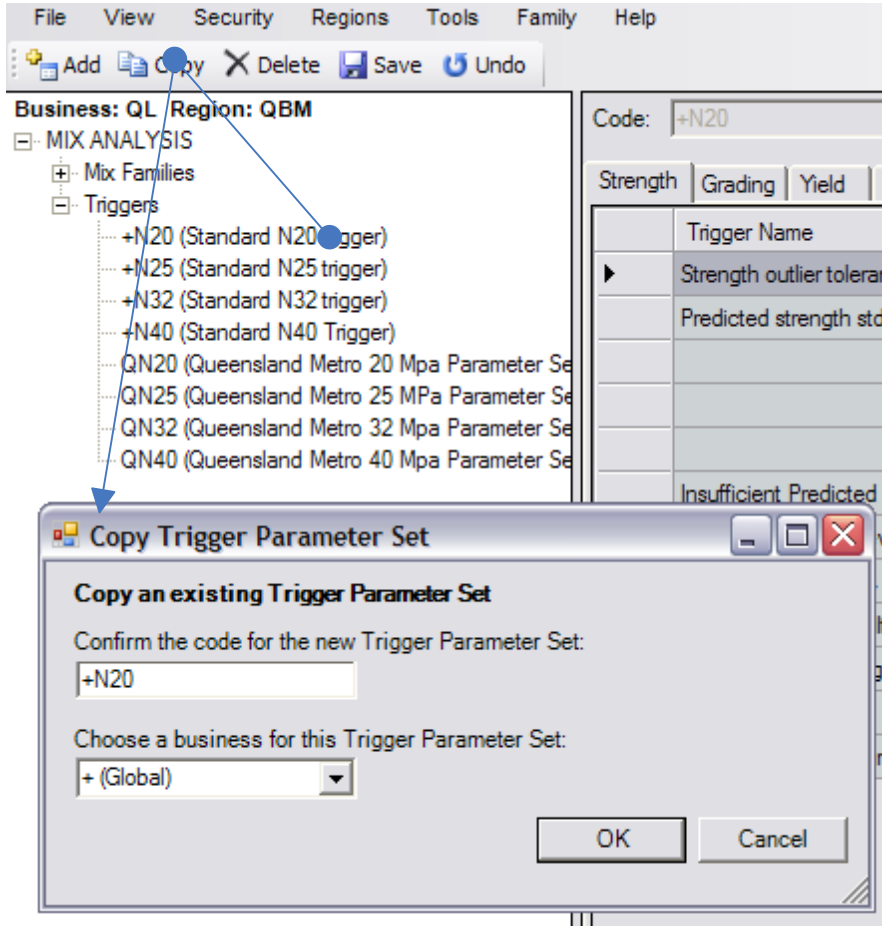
File View Security Regions Tools Family Help

Add Copy Delete Save Undo

Business: QL Region: QBM

MIX ANALYSIS

Mix Families

Triggers

+N20 (Standard N20 trigger)

+N25 (Standard N25 trigger)

+N32 (Standard N32 trigger)

+N40 (Standard N40 Trigger)

QN20 (Queensland Metro 20 Mpa Parameter Se

QN25 (Queensland Metro 25 MPa Parameter Se

QN32 (Queensland Metro 32 Mpa Parameter Se

QN40 (Queensland Metro 40 Mpa Parameter Se

Code: +N20

Strength Grading Yield

Trigger Name

Strength outlier tolerar

Predicted strength sto

Insufficient Predicted

Copy Trigger Parameter Set

Copy an existing Trigger Parameter Set

Confirm the code for the new Trigger Parameter Set:

+N20

Choose a business for this Trigger Parameter Set:

+ (Global)

OK Cancel